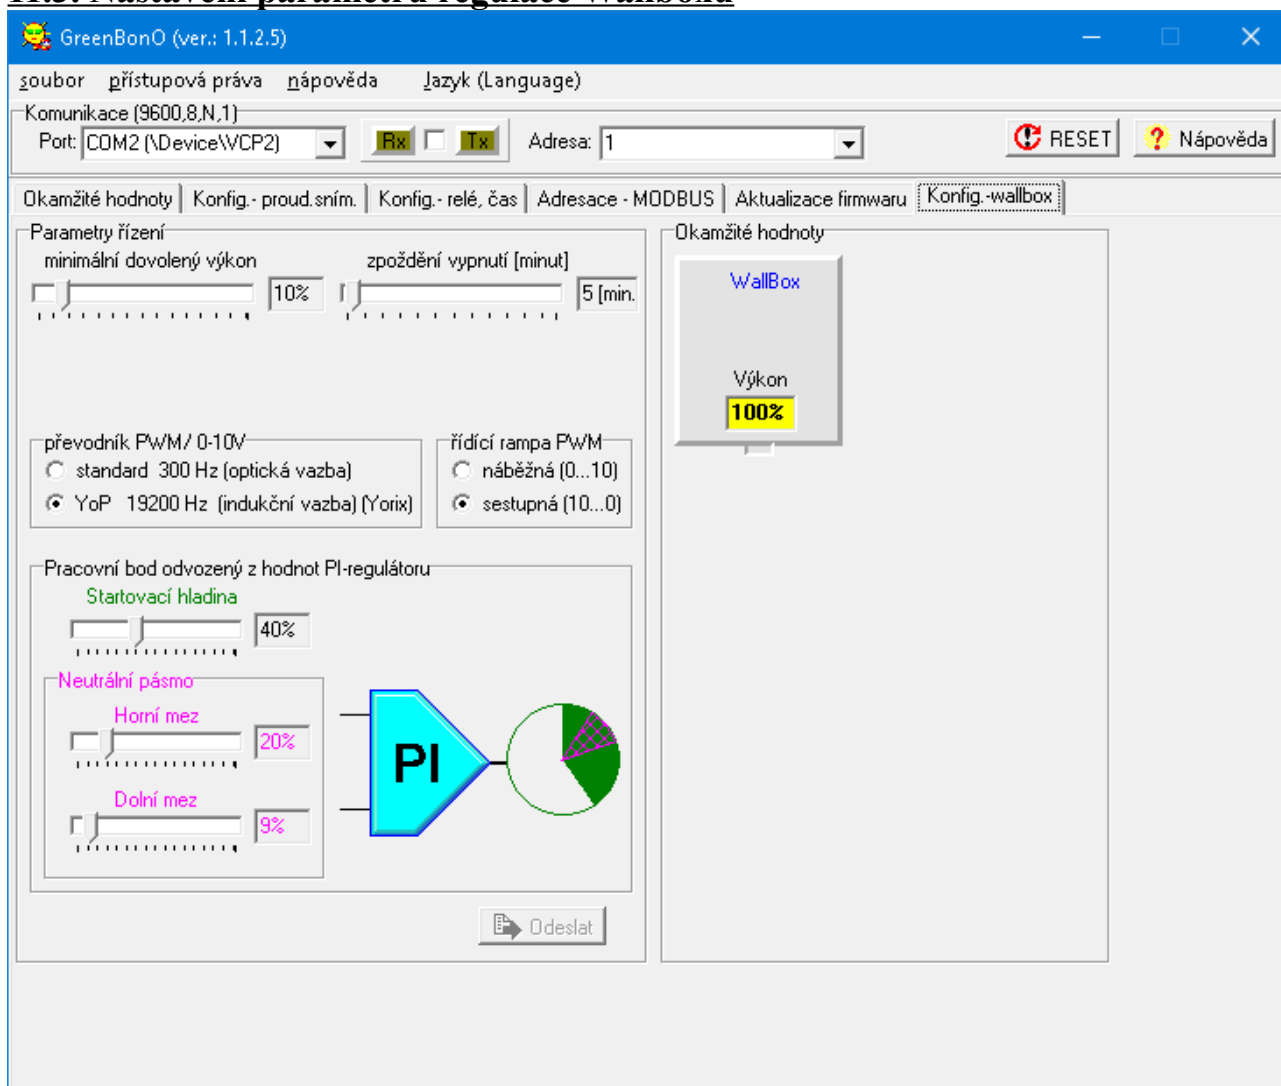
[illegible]

GreenBonO (ver.: 1.1.2.5)

soubor přístupová práva nápověda Jazyk (Language)

Komunikace (9600,8,N,1)
Port: COM2 (\Device\VCP2) Rx Tx Adresa: 1
RESET Nápověda

Okamžité hodnoty | Konfig.- proud.sním. | Konfig.- relé, čas | Adresace - MODBUS | Aktualizace firmwaru | Konfig.-wallbox

Parametry řízení
minimální dovolený výkon 10%
zpoždění vypnutí [minut] 5 [min.

převodník PWM/ 0-10V
standard 300 Hz (optická vazba)
YoP 19200 Hz (indukční vazba) (Yorix)

řídící rampa PWM
náběžná (0...10)
sestupná (10...0)

Pracovní bod odvozený z hodnot PI-regulátoru
Startovací hladina 40%
Neutrální pásmo
Horní mez 20%
Dolní mez 9%
PI

Odeslat

Okamžité hodnoty
WallBox
Výkon
100%